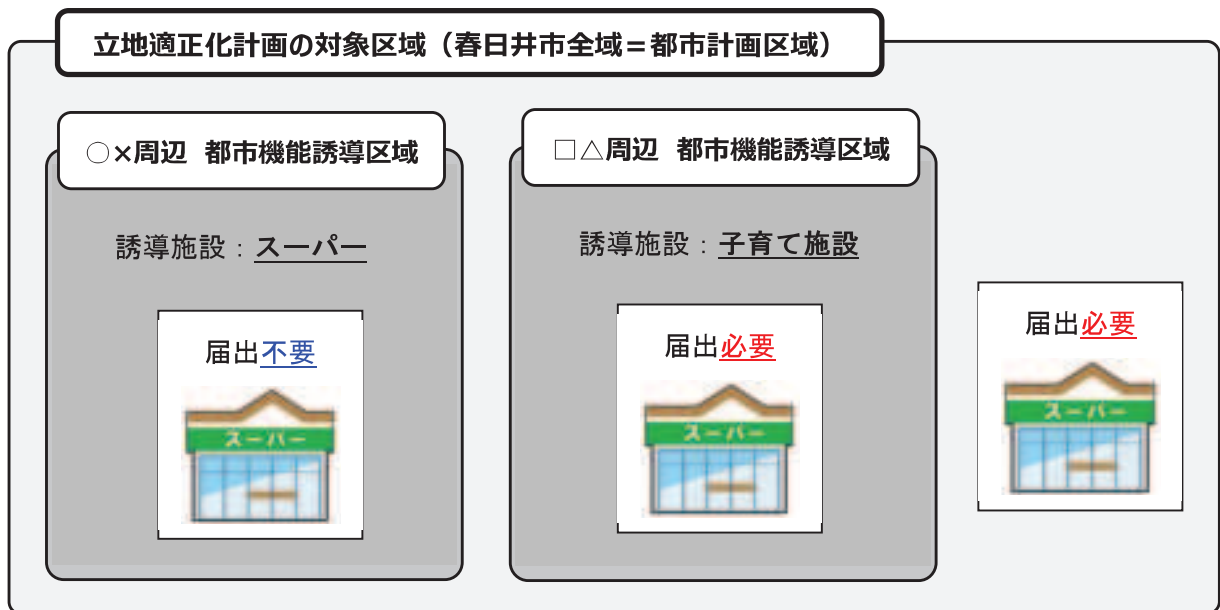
立地適正化計画の対象区域（春日井市全域＝都市計画区域）

○×周辺　都市機能誘導区域

誘導施設：スーパー

届出不要

スーパー

□△周辺　都市機能誘導区域

誘導施設：子育て施設

届出必要

スーパー

届出必要

スーパー